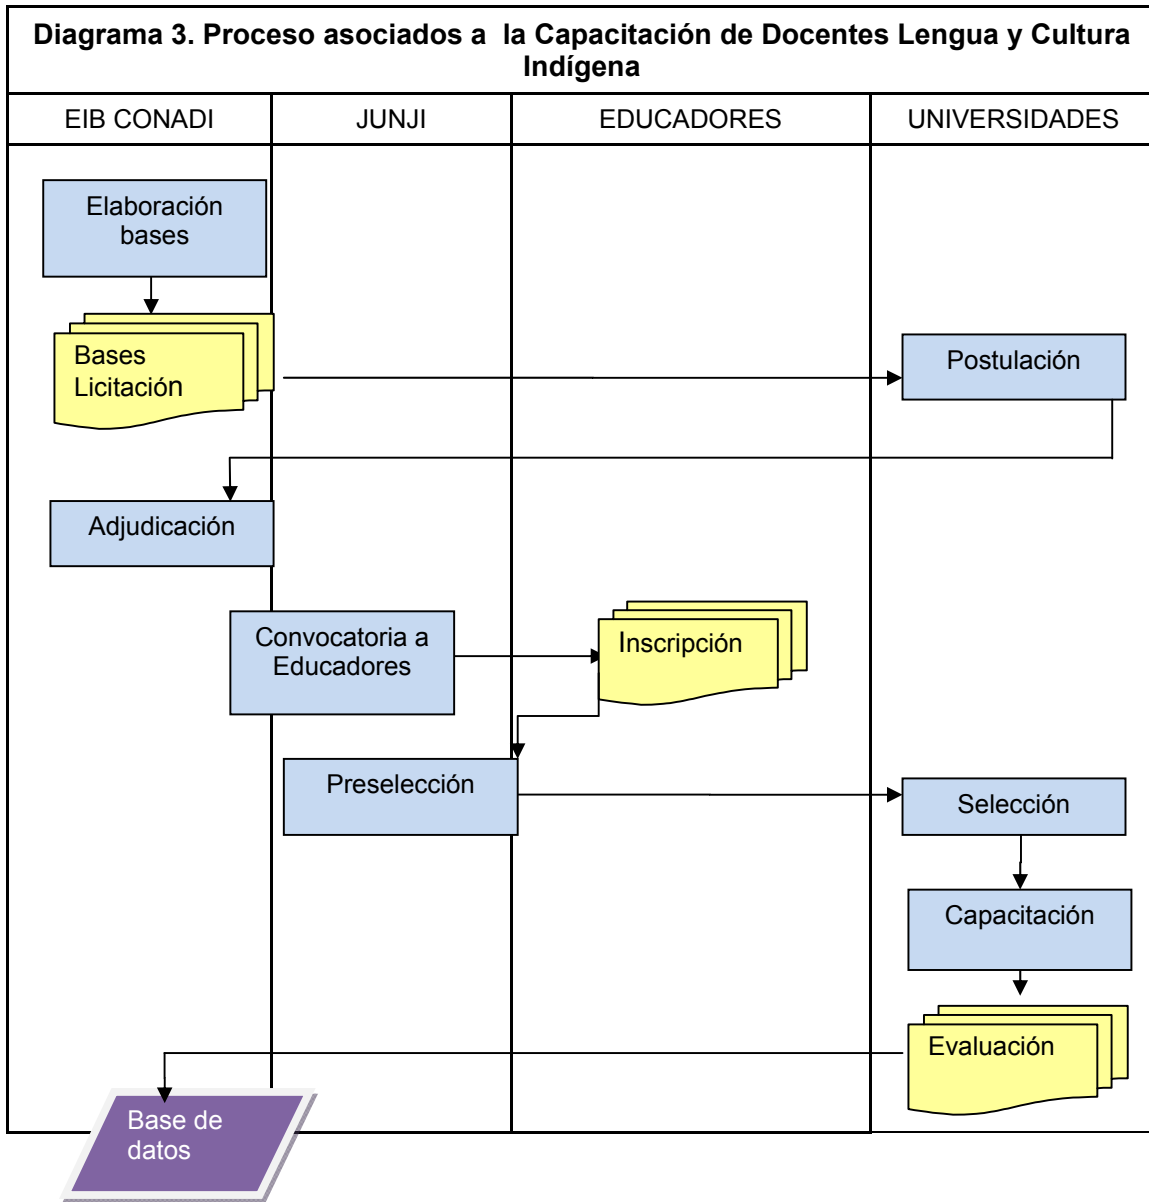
Diagrama 3. Proceso asociados a la Capacitación de Docentes Lengua y Cultura Indígena

EIB CONADI

JUNJI

EDUCADORES

UNIVERSIDADES

Elaboración bases

Bases Licitación

Postulación

Adjudicación

Convocatoria a Educadores

Inscripción

Preselección

Selección

Capacitación

Evaluación

Base de datos